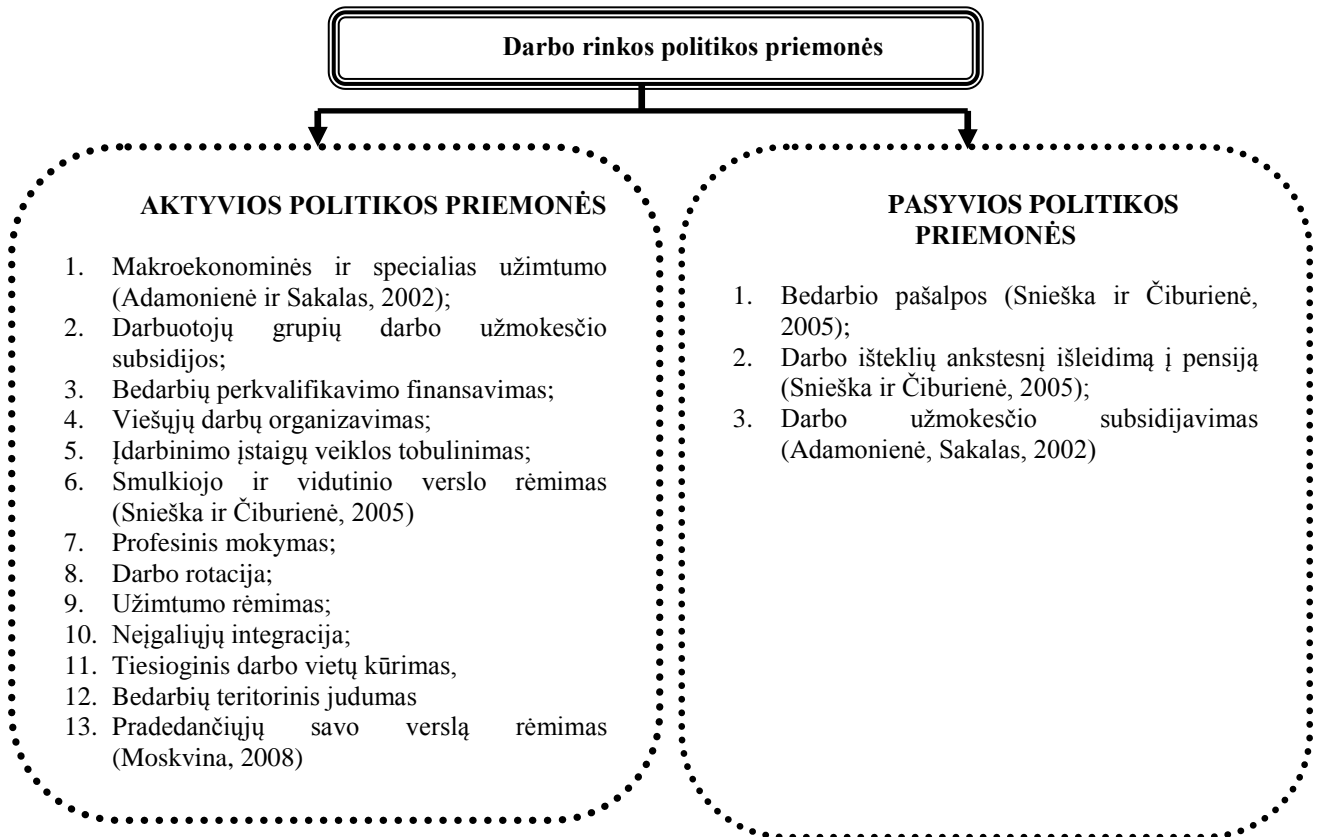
Darbo rinkos politikos priemonės

AKTYVIOS POLITIKOS PRIEMONĖS

1. Makroekonominės ir specialias užimtumo (Adamonienė ir Sakalas, 2002);
2. Darbuotojų grupių darbo užmokesčio subsidijos;
3. Bedarbių perkvalifikavimo finansavimas;
4. Viešųjų darbų organizavimas;
5. Įdarbinimo įstaigų veiklos tobulinimas;
6. Smulkiojo ir vidutinio verslo rėmimas (Snieška ir Čiburienė, 2005)
7. Profesinis mokymas;
8. Darbo rotacija;
9. Užimtumo rėmimas;
10. Neįgaliųjų integracija;
11. Tiesioginis darbo vietų kūrimas,
12. Bedarbių teritorinis judumas
13. Pradedančiųjų savo verslą rėmimas (Moskvina, 2008)

PASYVIOS POLITIKOS PRIEMONĖS

1. Bedarbio pašalpos (Snieška ir Čiburienė, 2005);
2. Darbo išteklių ankstesnį išleidimą į pensiją (Snieška ir Čiburienė, 2005);
3. Darbo užmokesčio subsidijavimas (Adamonienė, Sakalas, 2002)